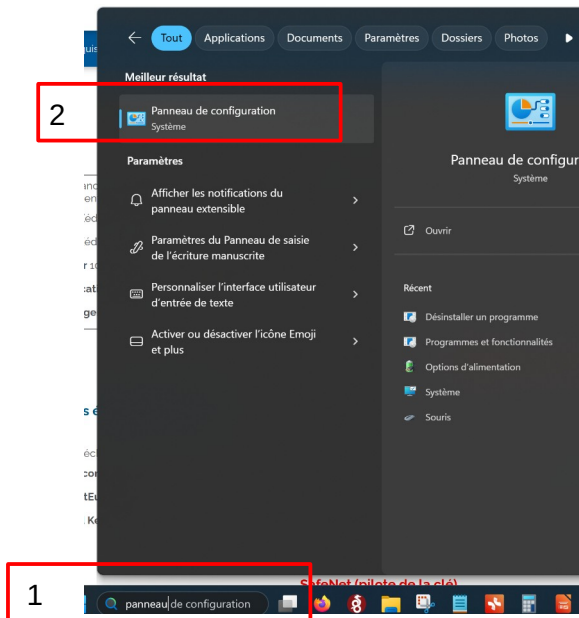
Tout Applications Documents Paramètres Dossiers Photos

Meilleur résultat

2

Panneau de configuration
Système

Paramètres

Afficher les notifications du panneau extensible

Paramètres du Panneau de saisie de l'écriture manuscrite

Personnaliser l'interface utilisateur d'entrée de texte

Activer ou désactiver l'icône Emoji et plus

Panneau de configur
Système

Ouvrir

Récent

Désinstaller un programme

Programmes et fonctionnalités

Options d'alimentation

Système

Souris

1

panneau de configuration

SafeNet (pilote de la clé)